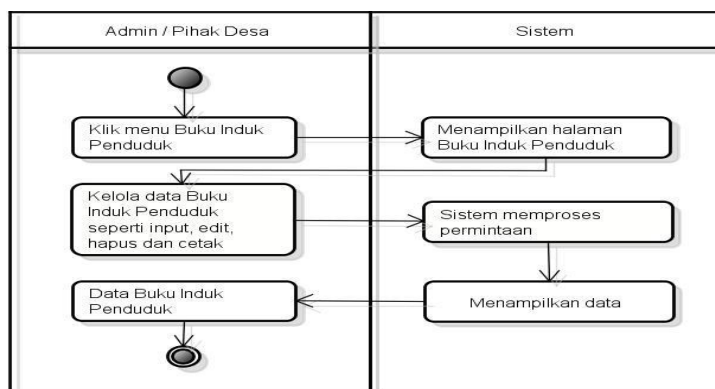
| Admin / Pihak Desa | Sistem |
|---|---|

Klik menu Buku Induk Penduduk

Menampilkan halaman Buku Induk Penduduk

Kelola data Buku Induk Penduduk seperti input, edit, hapus dan cetak

Sistem memproses permintaan

Data Buku Induk Penduduk

Menampilkan data